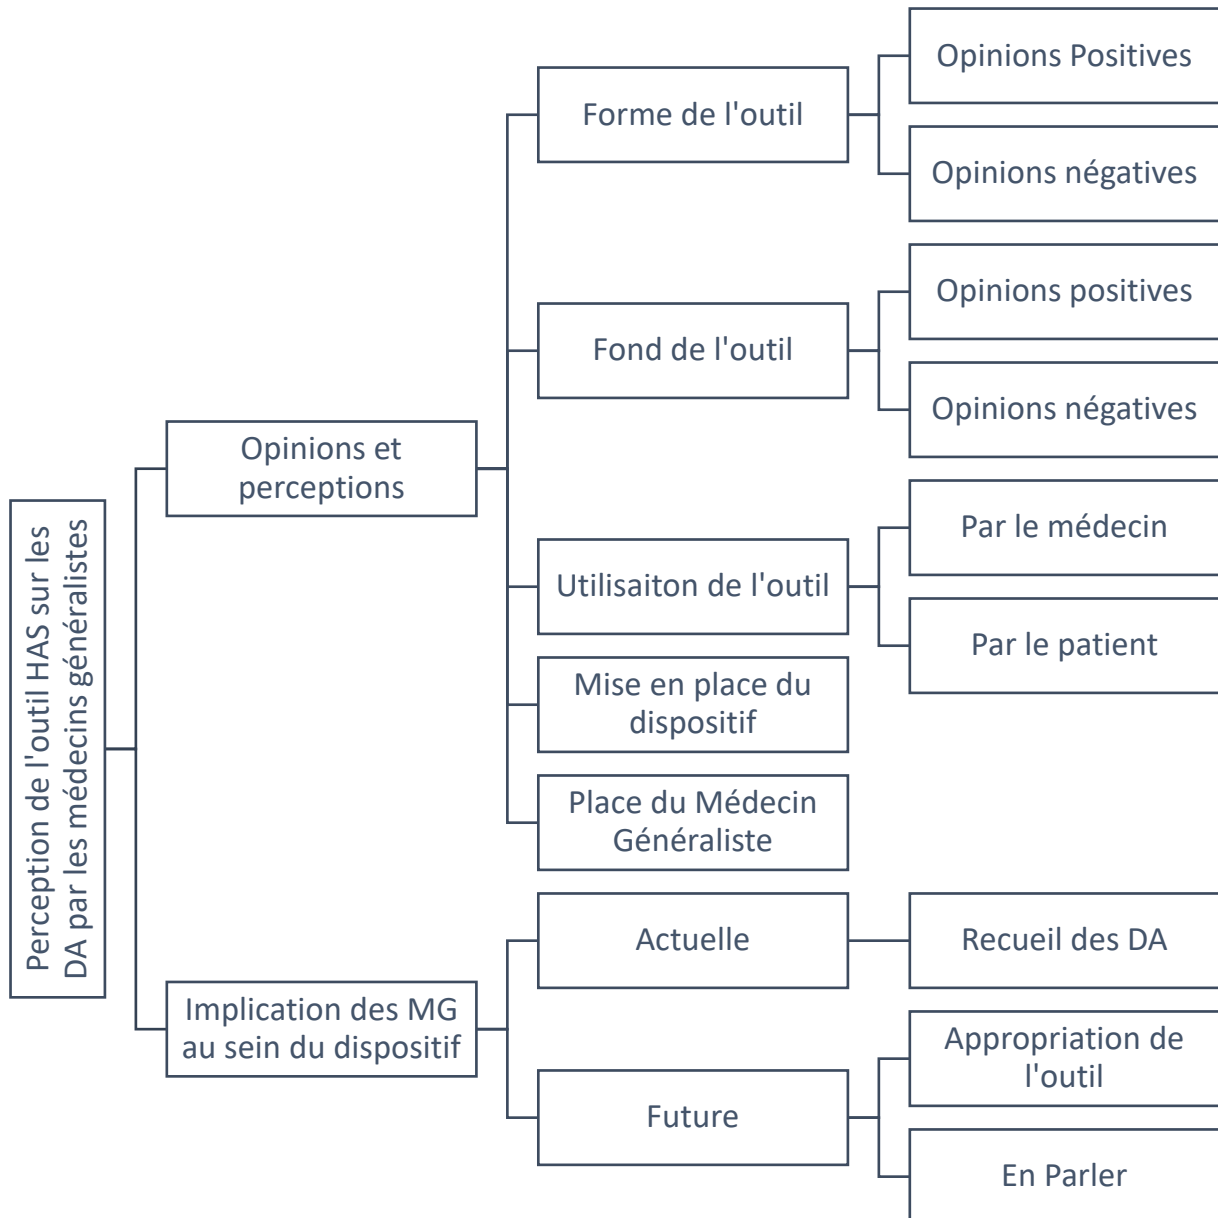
Perception de l'outil HAS sur les DA par les médecins généralistes

Opinions et perceptions

Forme de l'outil

Opinions Positives

Opinions négatives

Fond de l'outil

Opinions positives

Opinions négatives

Utilisaiton de l'outil

Par le médecin

Par le patient

Mise en place du dispositif

Place du Médecin Généraliste

Implication des MG au sein du dispositif

Actuelle

Recueil des DA

Future

Appropriation de l'outil

En Parler